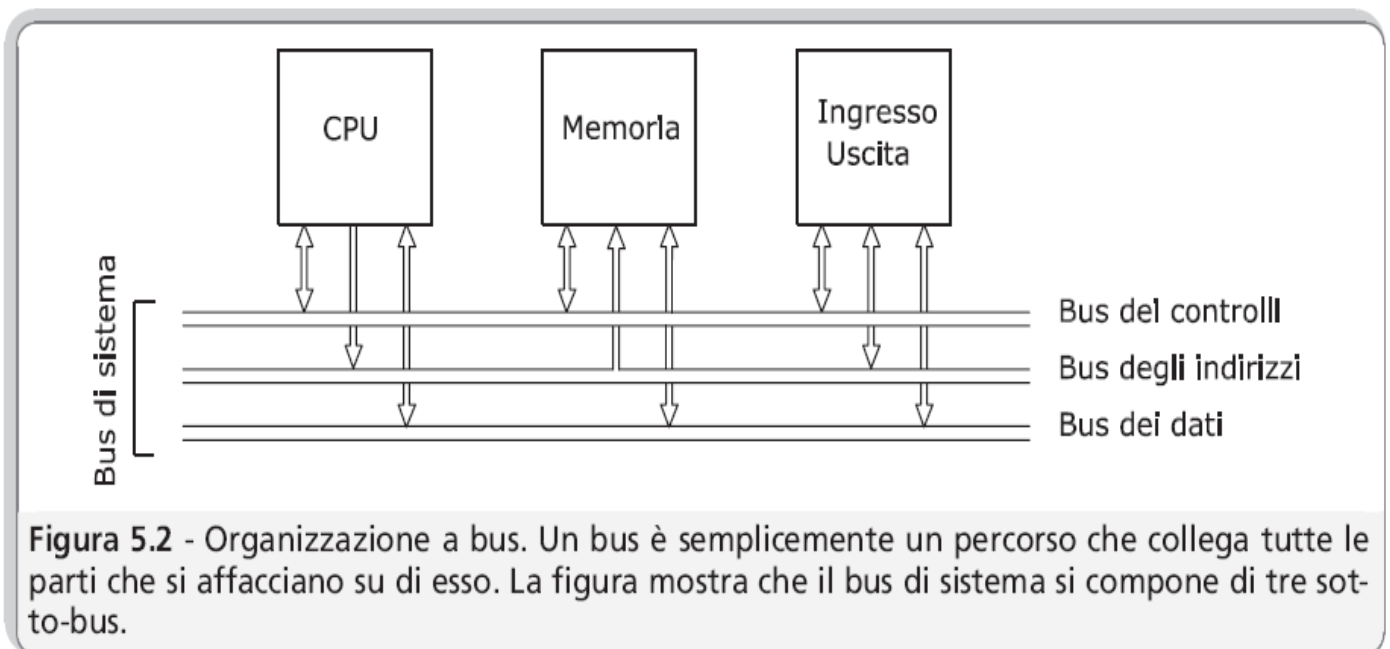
CPU

Memorla

Ingresso
Uscita

Bus di sistema

Bus del controlli

Bus degli indirizzi

Bus dei dati

Figura 5.2 - Organizzazione a bus. Un bus è semplicemente un percorso che collega tutte le parti che si affacciano su di esso. La figura mostra che il bus di sistema si compone di tre sotto-bus.